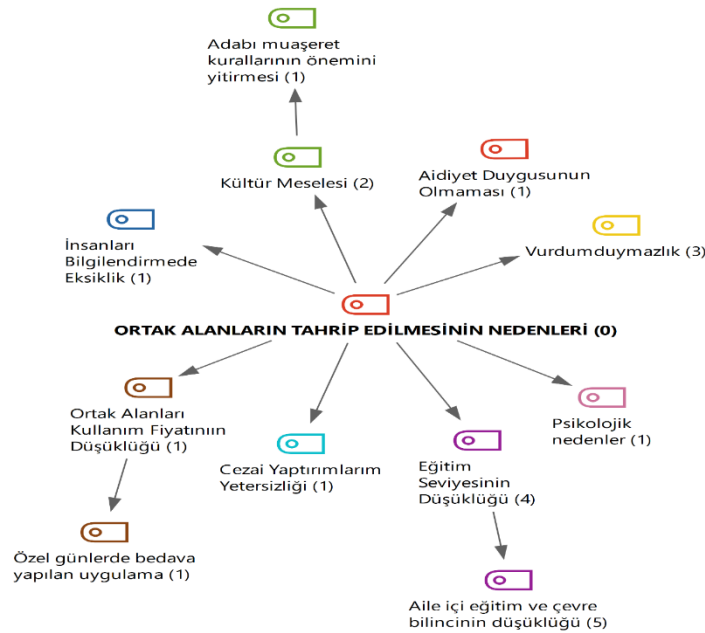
Adabı muaşeret kurallarının önemini yitirmesi (1)

Kültür Meselesi (2)

Aidiyet Duygusunun Olmaması (1)

İnsanları Bilgilendirmede Eksiklik (1)

Vurdumduymazlık (3)

ORTAK ALANLARIN TAHRİP EDİLMESİNİN NEDENLERİ (0)

Ortak Alanları Kullanım Fiyatının Düşüklüğü (1)

Cezai Yaptırımlarım Yetersizliği (1)

Eğitim Seviyesinin Düşüklüğü (4)

Psikolojik nedenler (1)

Özel günlerde bedava yapılan uygulama (1)

Aile içi eğitim ve çevre bilincinin düşüklüğü (5)